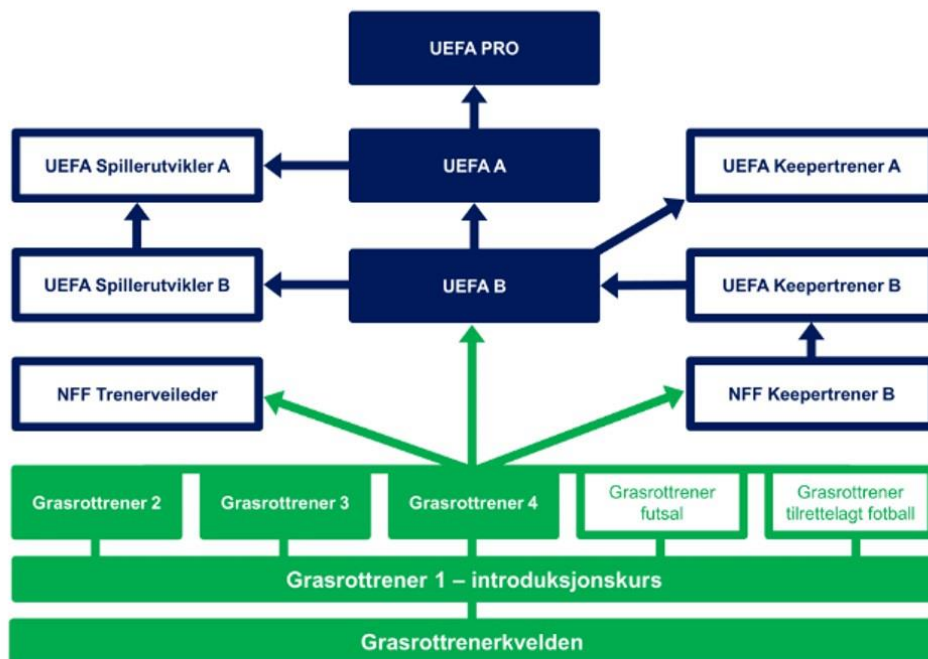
UEFA PRO

UEFA Spillerutvikler A

UEFA A

UEFA Keepertrener A

UEFA Spillerutvikler B

UEFA B

UEFA Keepertrener B

NFF Trenerveileder

NFF Keepertrener B

Grasrottrener 2

Grasrottrener 3

Grasrottrener 4

Grasrottrener futsal

Grasrottrener tilrettelagt fotball

Grasrottrener 1 – introduksjonskurs

Grasrottrenerkvelden